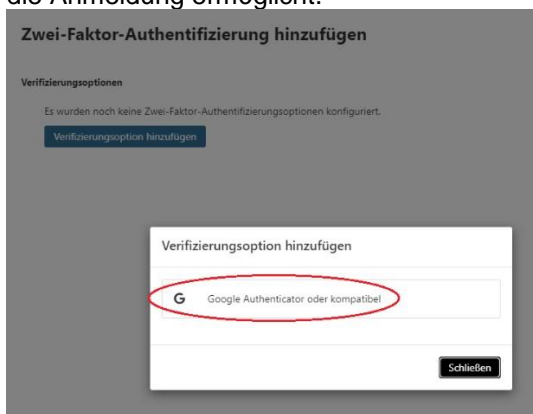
die Anmeldung ermöglicht.

Zwei-Faktor-Authentifizierung hinzufügen

Verifizierungsoptionen

Es wurden noch keine Zwei-Faktor-Authentifizierungsoptionen konfiguriert.

Verifizierungsoption hinzufügen

Verifizierungsoption hinzufügen

G Google Authenticator oder kompatibel

Schließen